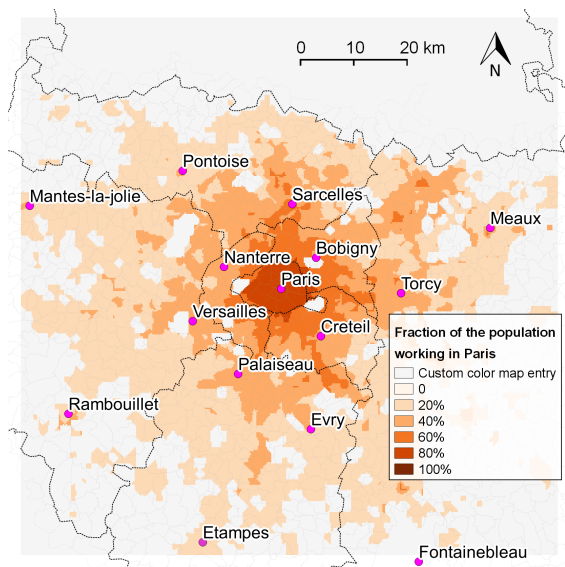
0 10 20 km

N

Pontoise

Mantes-la-jolie

Sarcelles

Meaux

Bobigny

Nanterre

Paris

Torcy

Versailles

Creteil

Palaiseau

Rambouillet

Evry

Etampes

Fontainebleau

Fraction of the population working in Paris

Custom color map entry
0
20%
40%
60%
80%
100%